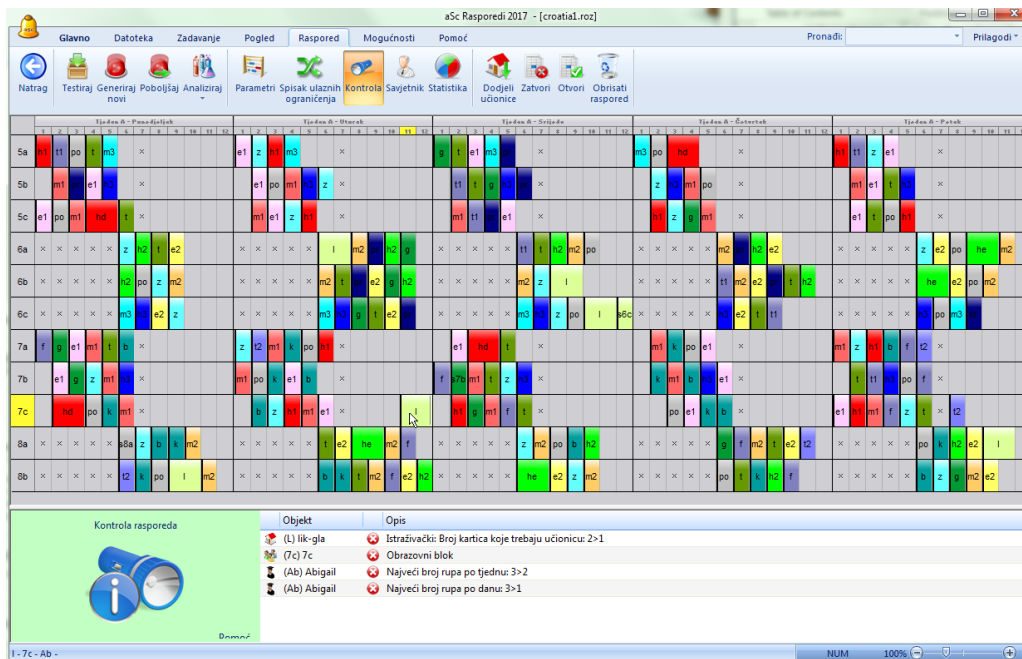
aSc Rasporedi 2017 - [croatia1.roz]

Glavno Datoteka Zadavanje Pogled Raspored Mogućnosti Pomoć

Pronađi: Prilagodi

Natrag Testiraj Generiraj novi Poboljšaj Analiziraj Parametri Spisak ulaznih ograničenja Kontrola Savjetnik Statistika Dodjeli učionice Zatvori Otvori Obrisati raspored

Tjedan A - Ponedjeljak | Tjedan A - Utorak | Tjedan A - Srijeda | Tjedan A - Četvrtak | Tjedan A - Petak

5a
5b
5c
6a
6b
6c
7a
7b
7c
8a
8b

Kontrola rasporeda

Pomoć

| Objekt | Opis |
|---|---|
| (L) lik-gla | Istraživački: Broj kartica koje trebaju učionicu: 2>1 |
| (7c) 7c | Obrazovni blok |
| (Ab) Abigail | Najveći broj rupa po tjednu: 3>2 |
| (Ab) Abigail | Najveći broj rupa po danu: 3>1 |

I - 7c - Ab -

NUM 100%